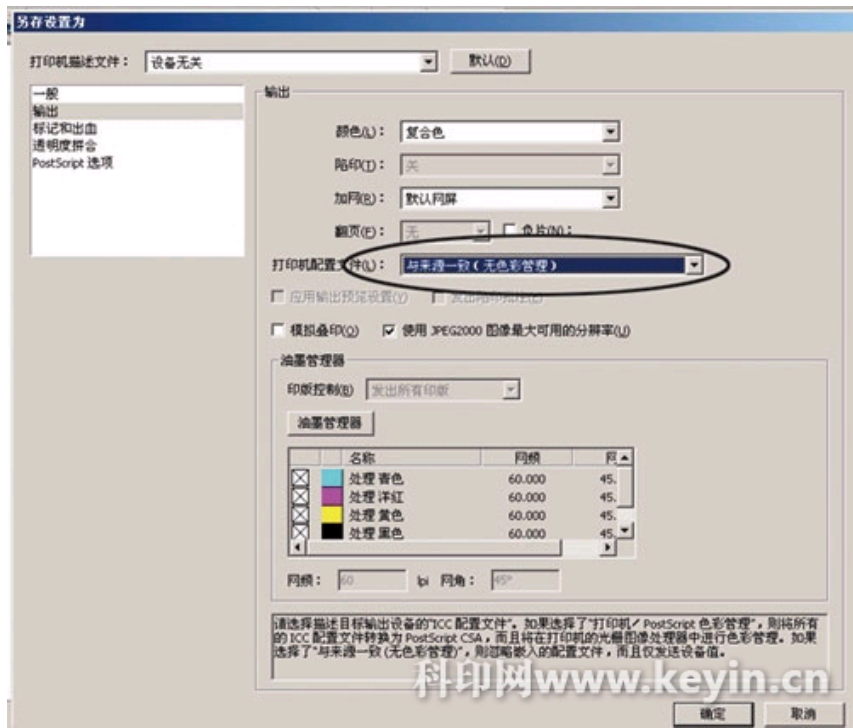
另存设置为

打印机描述文件： 设备无关 默认(D)

一般
输出
标记和出血
透明度拼合
PostScript 选项

输出

颜色(L)： 复合色
陷印(T)： 关
加网(R)： 默认网屏
翻页(F)： 无 负片(N)：
打印机配置文件(U)： 与来源一致（无色彩管理）
应用输出预览设置(Y) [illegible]
模拟叠印(O) 使用 JPEG2000 图像最大可用的分辨率(U)

油墨管理器
印版控制(B) 发出所有印版
油墨管理器

| | | 名称 | 网频 | 网 |
|---|---|---|---|---|
| | | 处理 青色 | 60.000 | 45. |
| | | 处理 洋红 | 60.000 | 45. |
| | | 处理 黄色 | 60.000 | 45. |
| | | 处理 黑色 | 60.000 | 45. |

网频： 60 lpi 网角： 45°

请选择描述目标输出设备的"ICC 配置文件"。如果选择了"打印机/ PostScript 色彩管理"，则将所有的 ICC 配置文件转换为 PostScript CSA，而且将在打印机的光栅图像处理器中进行色彩管理。如果选择了"与来源一致（无色彩管理）"，则忽略嵌入的配置文件，而且仅发送设备值。

科印网www.keyin.cn

确定 取消